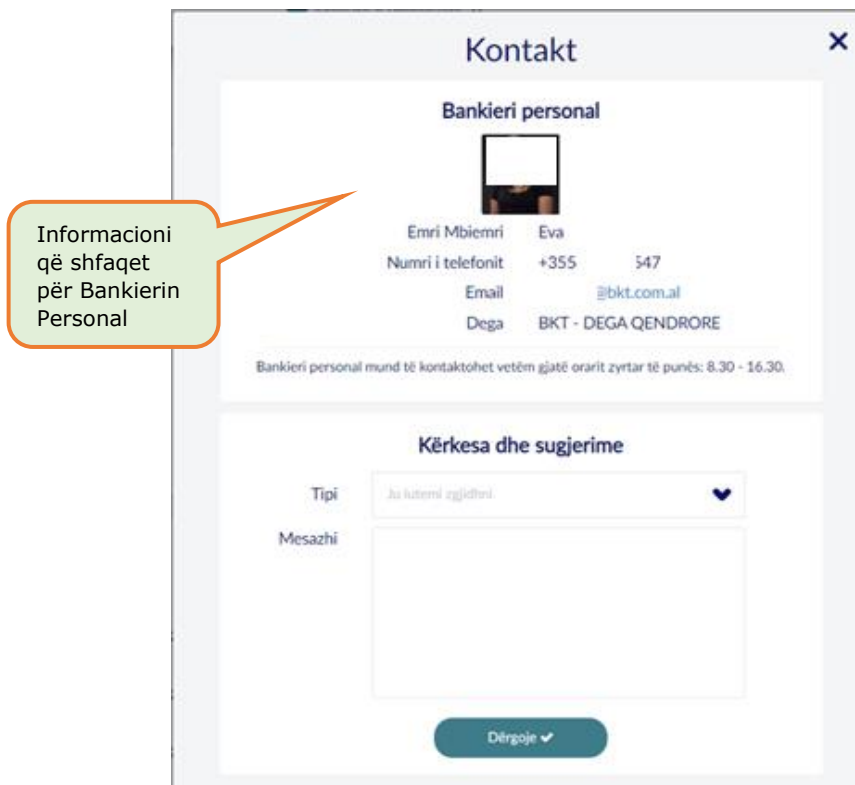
Kontakt

×

Bankieri personal

Informacioni që shfaqet për Bankierin Personal

Emri Mbiemri Eva

Numri i telefonit +355 547

Email @bkt.com.al

Dega BKT - DEGA QENDRORE

Bankieri personal mund të kontaktohet vetëm gjatë orarit zyrtar të punës: 8.30 - 16.30.

Kërkesa dhe sugjerime

Tipi Ju lutemi zgjidhni

Mesazhi

Dërgoje ✔